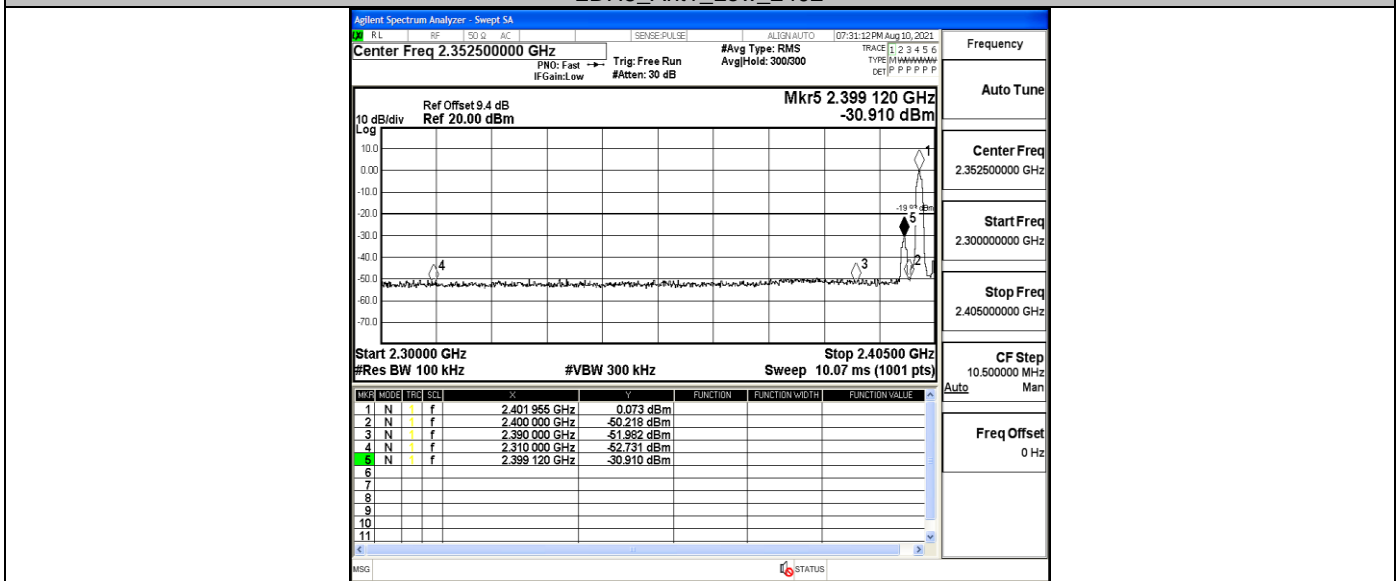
Agilent Spectrum Analyzer - Swept SA
RL RF 50 Ω AC SENSE:PULSE ALIGN AUTO 07:31:12 PM Aug 10, 2021
Center Freq 2.352500000 GHz
PNO: Fast IFGain:Low
Trig: Free Run
#Atten: 30 dB
#Avg Type: RMS
Avg|Hold: 300/300
TRACE 1 2 3 4 5 6
TYPE M WWWWW
DET P P P P P P
Frequency

Ref Offset 9.4 dB
10 dB/div Ref 20.00 dBm
Log
Mkr5 2.399 120 GHz
-30.910 dBm

10.0
0.00
-10.0
-20.0
-30.0
-40.0
-50.0
-60.0
-70.0

-19 dBm
1
5
2
3
4

Start 2.30000 GHz
#Res BW 100 kHz
#VBW 300 kHz
Stop 2.40500 GHz
Sweep 10.07 ms (1001 pts)

Auto Tune
Center Freq
2.352500000 GHz
Start Freq
2.300000000 GHz
Stop Freq
2.405000000 GHz
CF Step
10.500000 MHz
Auto Man
Freq Offset
0 Hz

| MKR | MODE | TRC | SCL | X | Y | FUNCTION | FUNCTION WIDTH | FUNCTION VALUE |
|---|---|---|---|---|---|---|---|---|
| 1 | N | 1 | f | 2.401 955 GHz | 0.073 dBm | | | |
| 2 | N | 1 | f | 2.400 000 GHz | -50.218 dBm | | | |
| 3 | N | 1 | f | 2.390 000 GHz | -51.982 dBm | | | |
| 4 | N | 1 | f | 2.310 000 GHz | -52.731 dBm | | | |
| 5 | N | 1 | f | 2.399 120 GHz | -30.910 dBm | | | |
| 6 | | | | | | | | |
| 7 | | | | | | | | |
| 8 | | | | | | | | |
| 9 | | | | | | | | |
| 10 | | | | | | | | |
| 11 | | | | | | | | |

MSG
STATUS